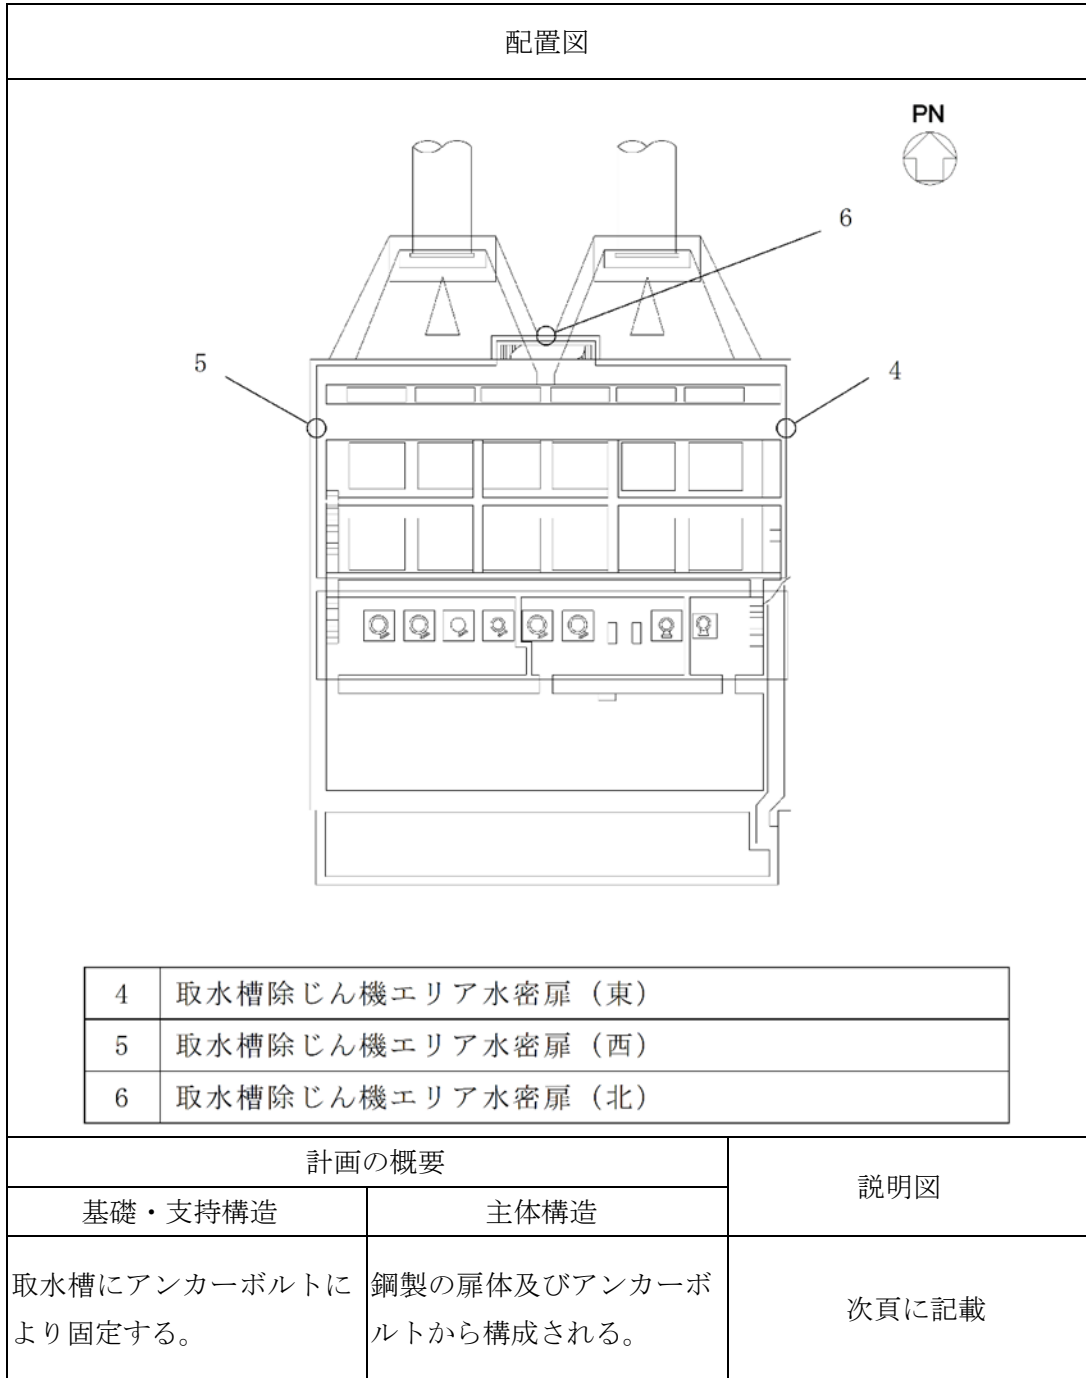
配置図

PN

6

5

4

| 4 | 取水槽除じん機エリア水密扉（東） |
|---|---|
| 5 | 取水槽除じん機エリア水密扉（西） |
| 6 | 取水槽除じん機エリア水密扉（北） |

| 計画の概要 | | 説明図 |
|---|---|---|
| 基礎・支持構造 | 主体構造 | |
| 取水槽にアンカーボルトにより固定する。 | 鋼製の扉体及びアンカーボルトから構成される。 | 次頁に記載 |